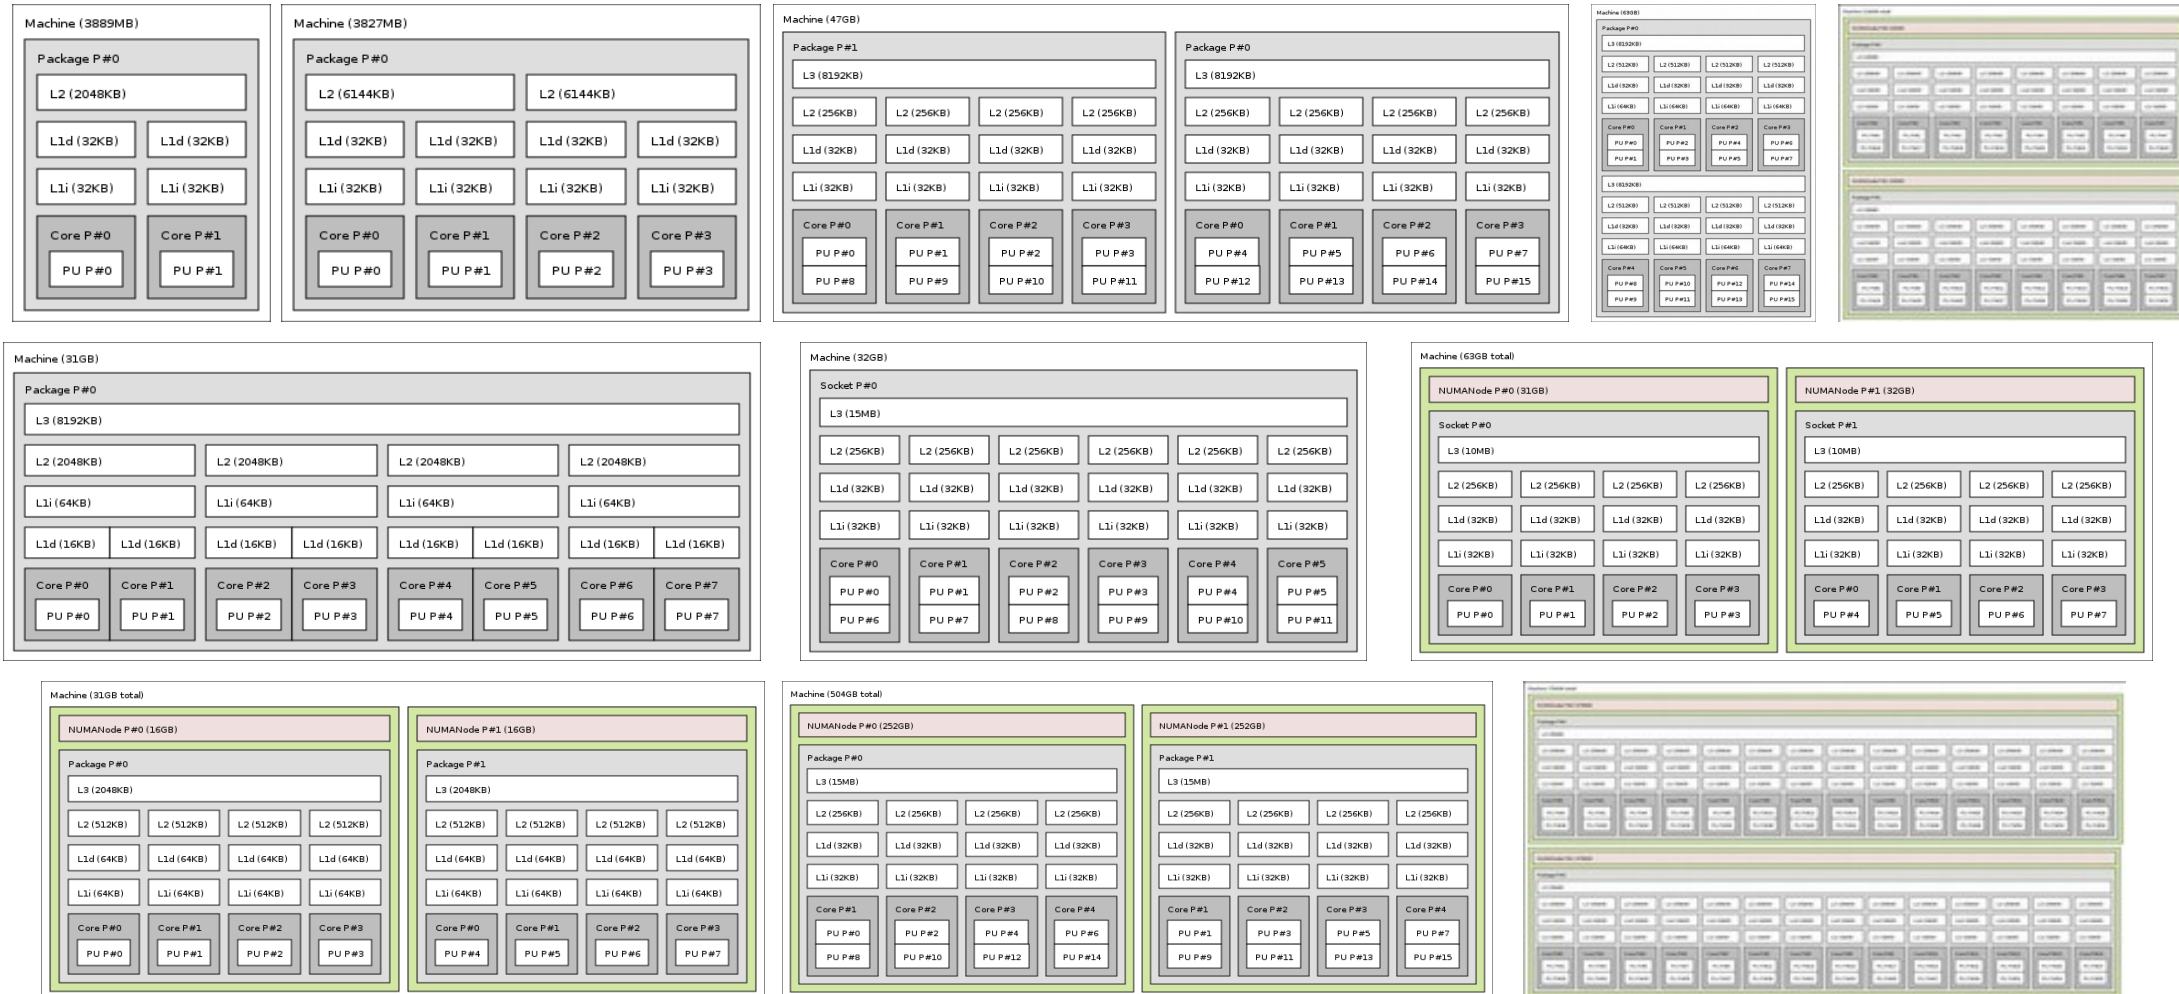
Machine (3889MB)

Package P#0

L2 (2048KB)

L1d (32KB) L1d (32KB)

L1i (32KB) L1i (32KB)

Core P#0 Core P#1

PU P#0 PU P#1

Machine (3827MB)

Package P#0

L2 (6144KB) L2 (6144KB)

L1d (32KB) L1d (32KB) L1d (32KB) L1d (32KB)

L1i (32KB) L1i (32KB) L1i (32KB) L1i (32KB)

Core P#0 Core P#1 Core P#2 Core P#3

PU P#0 PU P#1 PU P#2 PU P#3

Machine (47GB)

Package P#1

L3 (8192KB)

L2 (256KB) L2 (256KB) L2 (256KB) L2 (256KB)

L1d (32KB) L1d (32KB) L1d (32KB) L1d (32KB)

L1i (32KB) L1i (32KB) L1i (32KB) L1i (32KB)

Core P#0 Core P#1 Core P#2 Core P#3

PU P#0 PU P#1 PU P#2 PU P#3

PU P#8 PU P#9 PU P#10 PU P#11

Package P#0

L3 (8192KB)

L2 (256KB) L2 (256KB) L2 (256KB) L2 (256KB)

L1d (32KB) L1d (32KB) L1d (32KB) L1d (32KB)

L1i (32KB) L1i (32KB) L1i (32KB) L1i (32KB)

Core P#0 Core P#1 Core P#2 Core P#3

PU P#4 PU P#5 PU P#6 PU P#7

PU P#12 PU P#13 PU P#14 PU P#15

Machine (63GB)

Package P#0

L3 (8192KB)

L2 (512KB) L2 (512KB) L2 (512KB) L2 (512KB)

L1d (32KB) L1d (32KB) L1d (32KB) L1d (32KB)

L1i (64KB) L1i (64KB) L1i (64KB) L1i (64KB)

Core P#0 Core P#1 Core P#2 Core P#3

PU P#0 PU P#2 PU P#4 PU P#6

PU P#1 PU P#3 PU P#5 PU P#7

L3 (8192KB)

L2 (512KB) L2 (512KB) L2 (512KB) L2 (512KB)

L1d (32KB) L1d (32KB) L1d (32KB) L1d (32KB)

L1i (64KB) L1i (64KB) L1i (64KB) L1i (64KB)

Core P#4 Core P#5 Core P#6 Core P#7

PU P#8 PU P#10 PU P#12 PU P#14

PU P#9 PU P#11 PU P#13 PU P#15

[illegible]

Machine (31GB)

Package P#0

L3 (8192KB)

L2 (2048KB) L2 (2048KB) L2 (2048KB) L2 (2048KB)

L1i (64KB) L1i (64KB) L1i (64KB) L1i (64KB)

L1d (16KB) L1d (16KB) L1d (16KB) L1d (16KB) L1d (16KB) L1d (16KB) L1d (16KB) L1d (16KB)

Core P#0 Core P#1 Core P#2 Core P#3 Core P#4 Core P#5 Core P#6 Core P#7

PU P#0 PU P#1 PU P#2 PU P#3 PU P#4 PU P#5 PU P#6 PU P#7

Machine (32GB)

Socket P#0

L3 (15MB)

L2 (256KB) L2 (256KB) L2 (256KB) L2 (256KB) L2 (256KB) L2 (256KB)

L1d (32KB) L1d (32KB) L1d (32KB) L1d (32KB) L1d (32KB) L1d (32KB)

L1i (32KB) L1i (32KB) L1i (32KB) L1i (32KB) L1i (32KB) L1i (32KB)

Core P#0 Core P#1 Core P#2 Core P#3 Core P#4 Core P#5

PU P#0 PU P#1 PU P#2 PU P#3 PU P#4 PU P#5

PU P#6 PU P#7 PU P#8 PU P#9 PU P#10 PU P#11

Machine (63GB total)

NUMANode P#0 (31GB)

Socket P#0

L3 (10MB)

L2 (256KB) L2 (256KB) L2 (256KB) L2 (256KB)

L1d (32KB) L1d (32KB) L1d (32KB) L1d (32KB)

L1i (32KB) L1i (32KB) L1i (32KB) L1i (32KB)

Core P#0 Core P#1 Core P#2 Core P#3

PU P#0 PU P#1 PU P#2 PU P#3

NUMANode P#1 (32GB)

Socket P#1

L3 (10MB)

L2 (256KB) L2 (256KB) L2 (256KB) L2 (256KB)

L1d (32KB) L1d (32KB) L1d (32KB) L1d (32KB)

L1i (32KB) L1i (32KB) L1i (32KB) L1i (32KB)

Core P#0 Core P#1 Core P#2 Core P#3

PU P#4 PU P#5 PU P#6 PU P#7

Machine (31GB total)

NUMANode P#0 (16GB)

Package P#0

L3 (2048KB)

L2 (512KB) L2 (512KB) L2 (512KB) L2 (512KB)

L1d (64KB) L1d (64KB) L1d (64KB) L1d (64KB)

L1i (64KB) L1i (64KB) L1i (64KB) L1i (64KB)

Core P#0 Core P#1 Core P#2 Core P#3

PU P#0 PU P#1 PU P#2 PU P#3

NUMANode P#1 (16GB)

Package P#1

L3 (2048KB)

L2 (512KB) L2 (512KB) L2 (512KB) L2 (512KB)

L1d (64KB) L1d (64KB) L1d (64KB) L1d (64KB)

L1i (64KB) L1i (64KB) L1i (64KB) L1i (64KB)

Core P#0 Core P#1 Core P#2 Core P#3

PU P#4 PU P#5 PU P#6 PU P#7

Machine (504GB total)

NUMANode P#0 (252GB)

Package P#0

L3 (15MB)

L2 (256KB) L2 (256KB) L2 (256KB) L2 (256KB)

L1d (32KB) L1d (32KB) L1d (32KB) L1d (32KB)

L1i (32KB) L1i (32KB) L1i (32KB) L1i (32KB)

Core P#1 Core P#2 Core P#3 Core P#4

PU P#0 PU P#2 PU P#4 PU P#6

PU P#8 PU P#10 PU P#12 PU P#14

NUMANode P#1 (252GB)

Package P#1

L3 (15MB)

L2 (256KB) L2 (256KB) L2 (256KB) L2 (256KB)

L1d (32KB) L1d (32KB) L1d (32KB) L1d (32KB)

L1i (32KB) L1i (32KB) L1i (32KB) L1i (32KB)

Core P#1 Core P#2 Core P#3 Core P#4

PU P#1 PU P#3 PU P#5 PU P#7

PU P#9 PU P#11 PU P#13 PU P#15

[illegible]